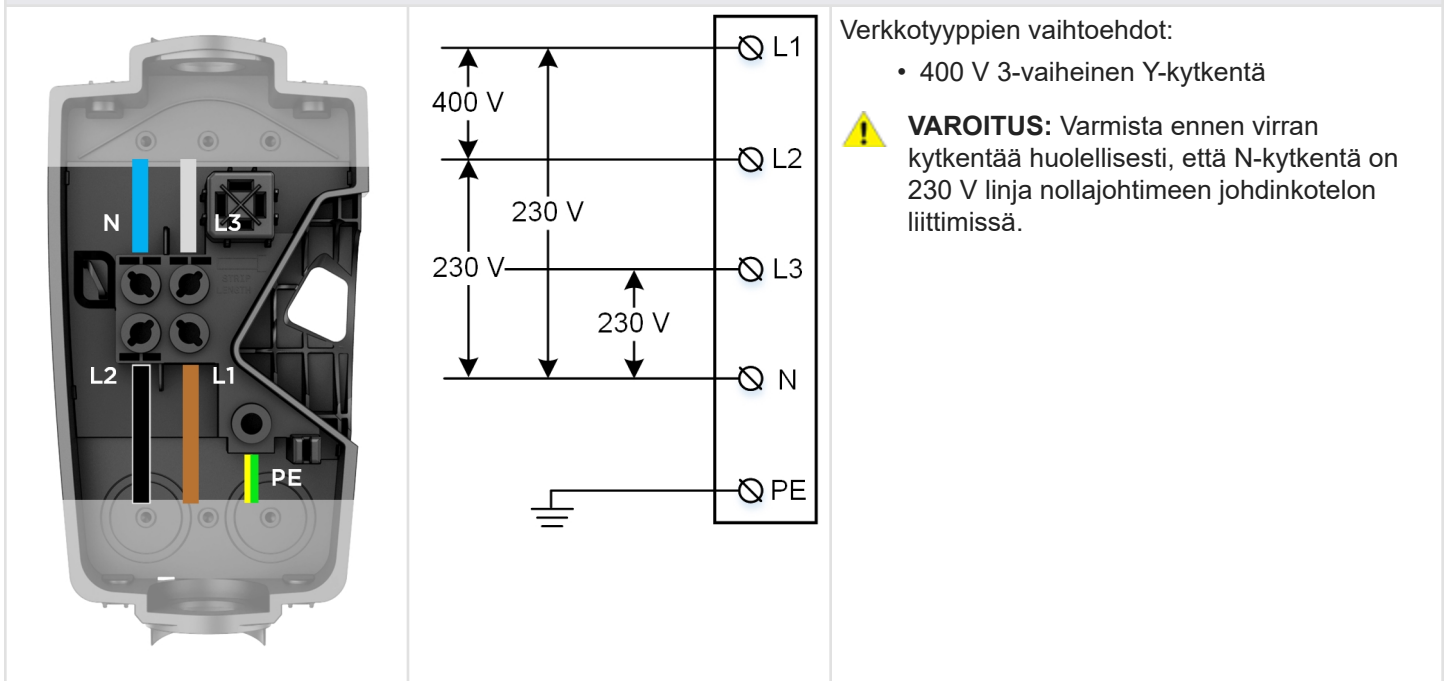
| | | |
|---|---|---|
| N L3 L2 L1 PE | 400 V 230 V 230 V 230 V L1 L2 L3 N PE | Verkkotyyppien vaihtoehdot:<br>• 400 V 3-vaiheinen Y-kytkentä<br>**VAROITUS:** Varmista ennen virran kytkentää huolellisesti, että N-kytkentä on 230 V linja nollajohtimeen johdinkotelon liittimissä. |